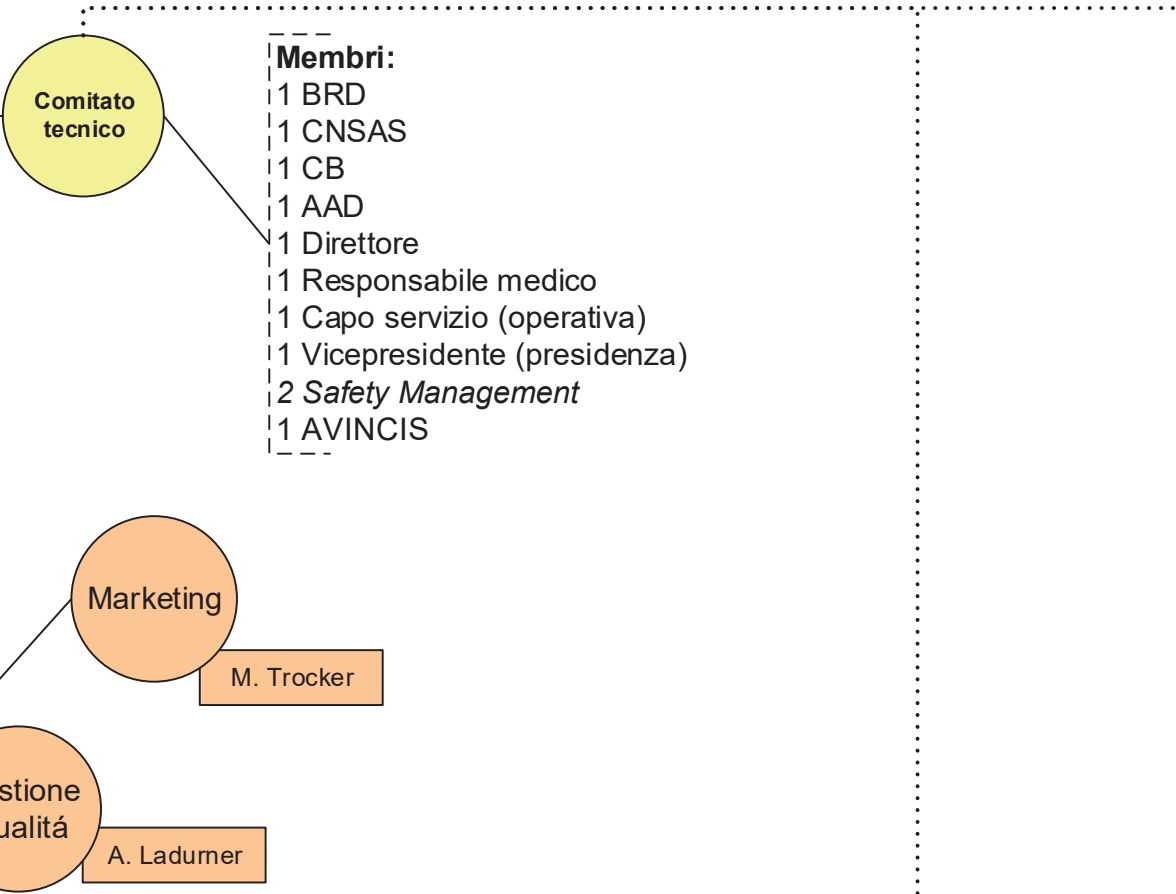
Comitato tecnico

Membri:
1 BRD
1 CNSAS
1 CB
1 AAD
1 Direttore
1 Responsabile medico
1 Capo servizio (operativa)
1 Vicepresidente (presidenza)
2 Safety Management
1 AVINCIS

Marketing

M. Trocker

stione
ualitá

A. Ladurner